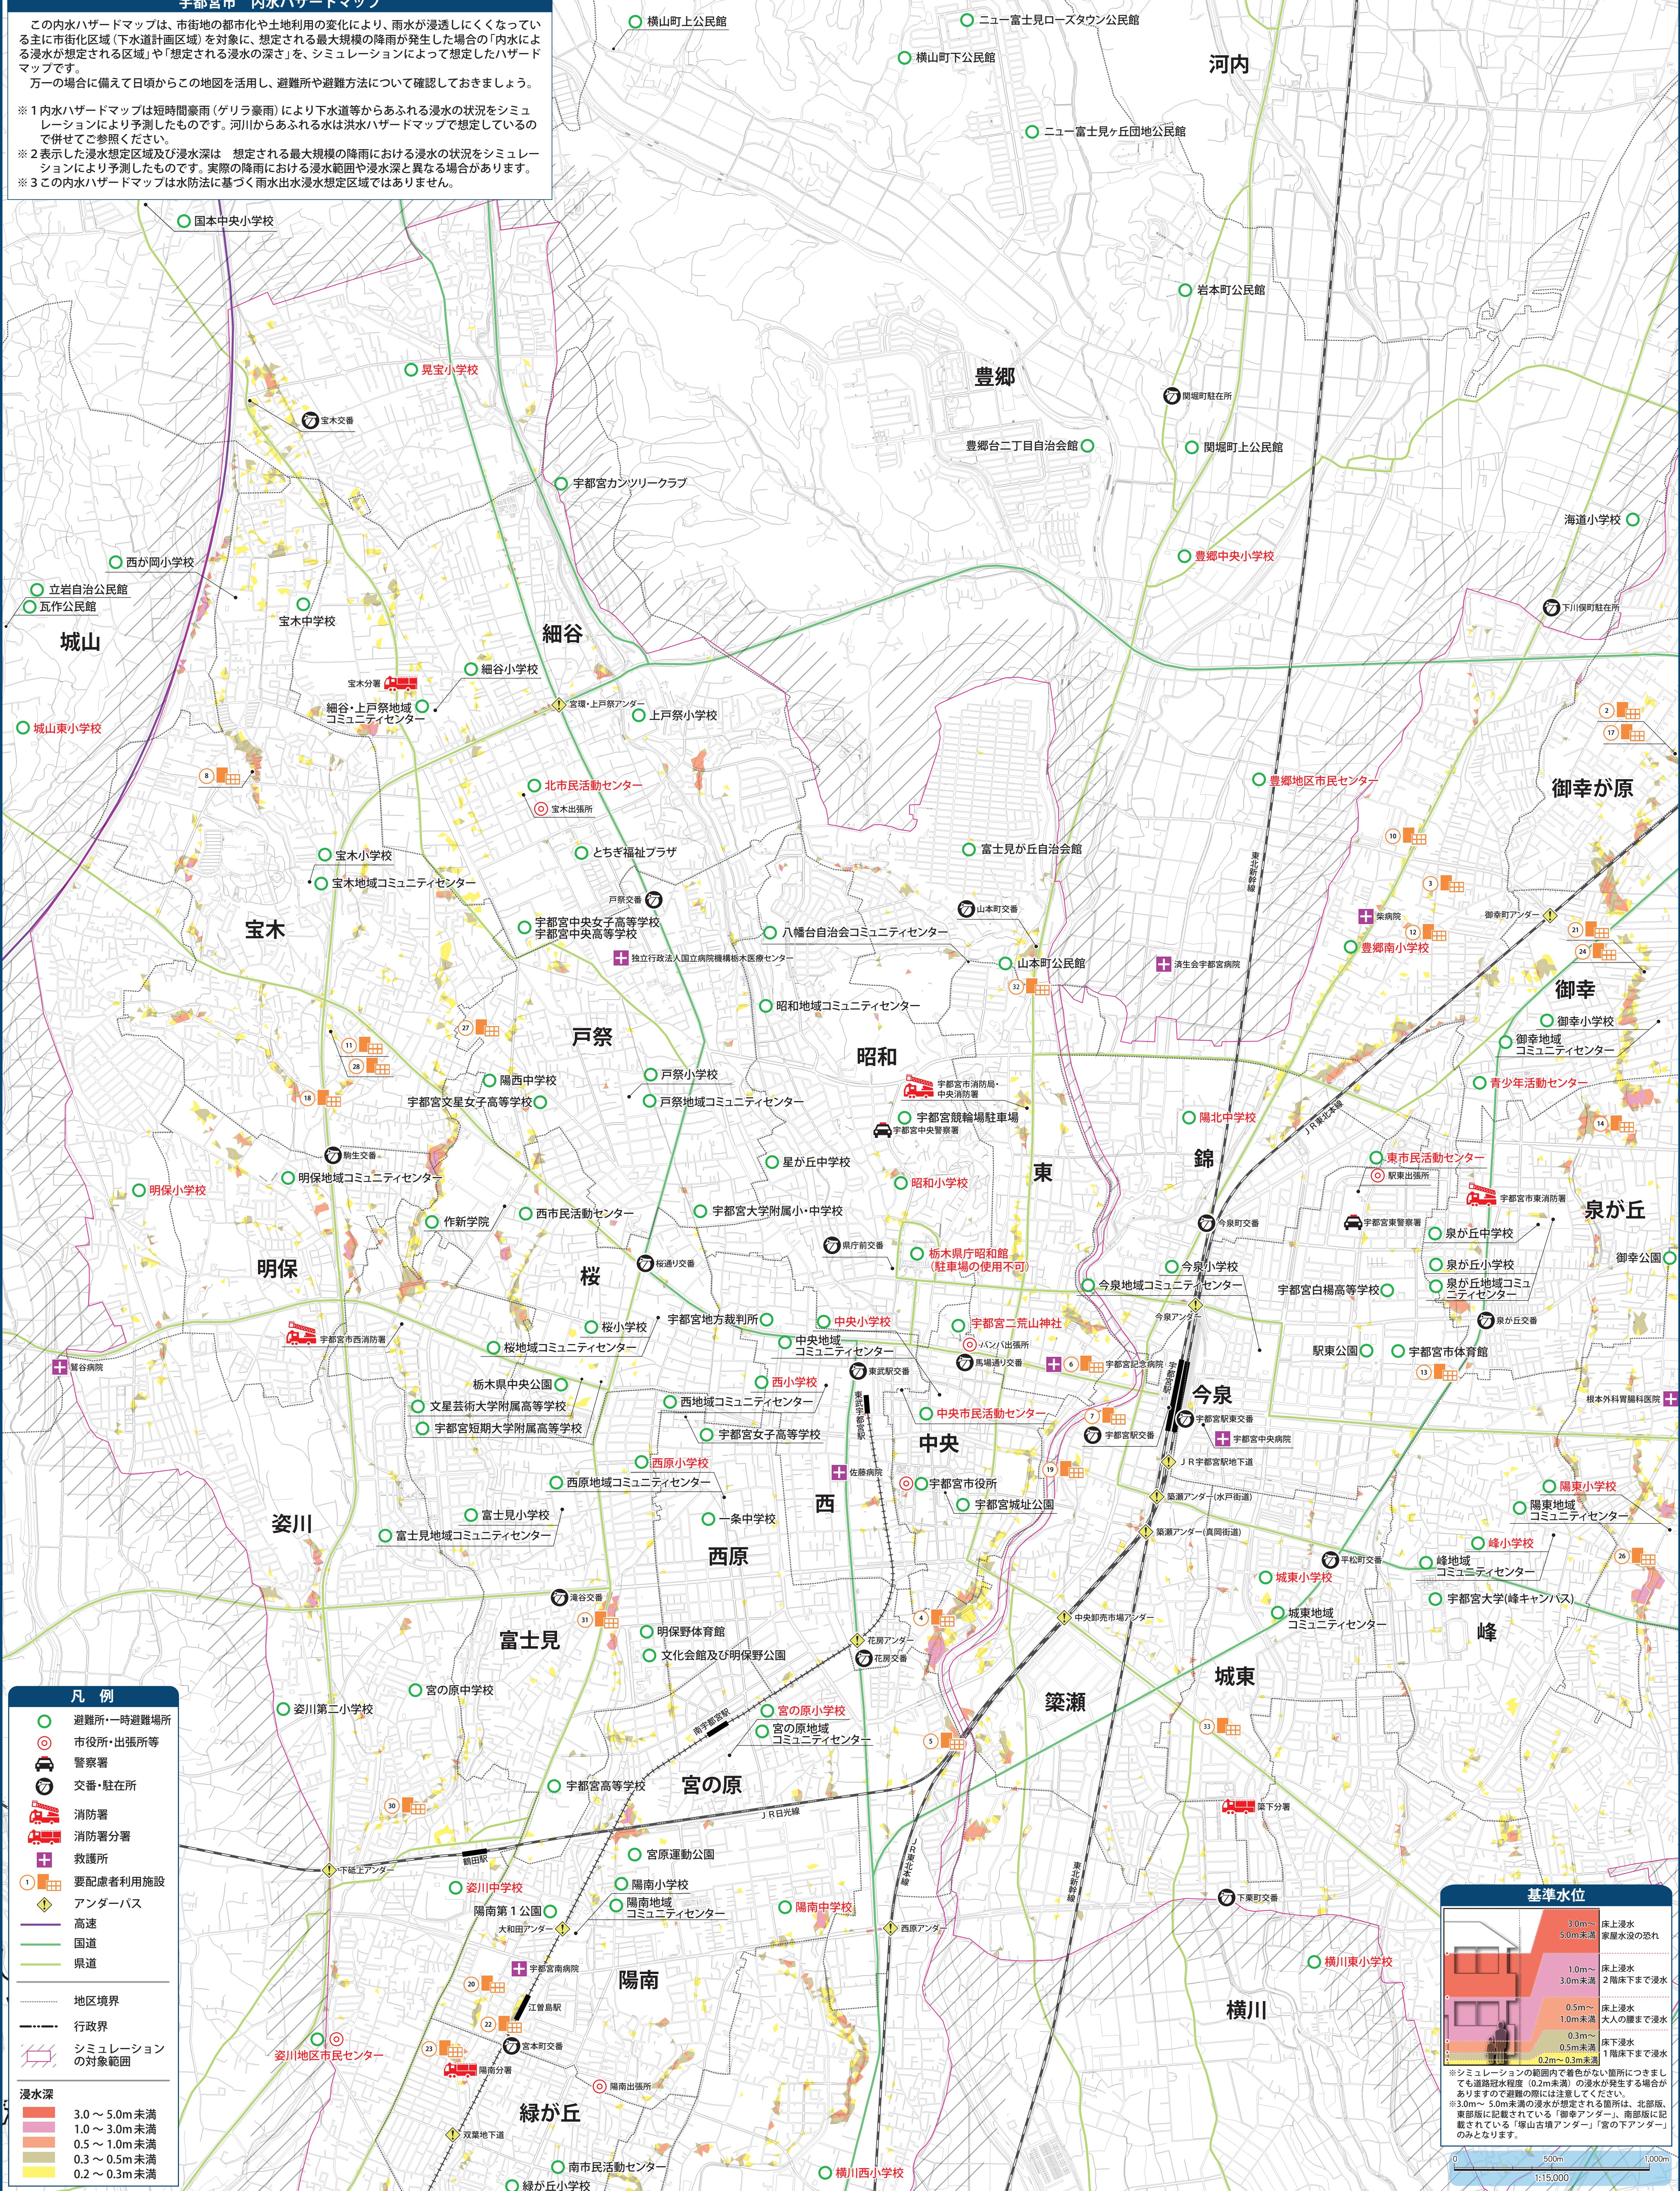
宇都宮市　内水ハザードマップ

この内水ハザードマップは、市街地の都市化や土地利用の変化により、雨水が浸透しにくくなっている主に市街化区域（下水道計画区域）を対象に、想定される最大規模の降雨が発生した場合の「内水による浸水が想定される区域」や「想定される浸水の深さ」を、シミュレーションによって想定したハザードマップです。
万一の場合に備えて日頃からこの地図を活用し、避難所や避難方法について確認しておきましょう。

※１内水ハザードマップは短時間豪雨（ゲリラ豪雨）により下水道等からあふれる浸水の状況をシミュレーションにより予測したものです。河川からあふれる水は洪水ハザードマップで想定しているので併せてご参照ください。
※２表示した浸水想定区域及び浸水深は　想定される最大規模の降雨における浸水の状況をシミュレーションにより予測したものです。実際の降雨における浸水範囲や浸水深と異なる場合があります。
※３この内水ハザードマップは水防法に基づく雨水出水浸水想定区域ではありません。

横山町上公民館
ニュー富士見ローズタウン公民館
横山町下公民館
河内
ニュー富士見ヶ丘団地公民館
国本中央小学校
岩本町公民館
豊郷
晃宝小学校
関堀町駐在所
宝木交番
豊郷台二丁目自治会館
関堀町上公民館
宇都宮カンツリークラブ
海道小学校
西が岡小学校
豊郷中央小学校
立岩自治公民館
瓦作公民館
下川俣町駐在所
宝木中学校
細谷
城山
宝木分署
細谷小学校
細谷・上戸祭地域コミュニティセンター
宮環・上戸祭アンダー
上戸祭小学校
城山東小学校
北市民活動センター
豊郷地区市民センター
御幸が原
宝木出張所
宝木小学校
とちぎ福祉プラザ
富士見が丘自治会館
宝木地域コミュニティセンター
戸祭交番
山本町交番
東北新幹線
宝木
宇都宮中央女子高等学校
宇都宮中央高等学校
八幡台自治会コミュニティセンター
栗病院
御幸町アンダー
独立行政法人国立病院機構栃木医療センター
山本町公民館
済生会宇都宮病院
豊郷南小学校
昭和地域コミュニティセンター
御幸
御幸小学校
御幸地域コミュニティセンター
戸祭
昭和
宇都宮市消防局・中央消防署
青少年活動センター
陽西中学校
戸祭小学校
宇都宮文星女子高等学校
戸祭地域コミュニティセンター
宇都宮競輪場駐車場
陽北中学校
宇都宮中央警察署
JR東北本線
錦
駒生交番
星が丘中学校
東
明保地域コミュニティセンター
明保小学校
昭和小学校
東市民活動センター
駅東出張所
宇都宮市東消防署
泉が丘
作新学院
西市民活動センター
宇都宮大学附属小・中学校
今泉町交番
宇都宮東警察署
明保
県庁前交番
栃木県庁昭和館（駐車場の使用不可）
泉が丘中学校
桜通り交番
桜
今泉小学校
泉が丘小学校
御幸公園
今泉地域コミュニティセンター
宇都宮白楊高等学校
泉が丘地域コミュニティセンター
桜小学校
宇都宮地方裁判所
中央小学校
宇都宮二荒山神社
今泉アンダー
泉が丘交番
宇都宮市西消防署
中央地域コミュニティセンター
バンバ出張所
駅東公園
宇都宮市体育館
桜地域コミュニティセンター
馬場通り交番
宇都宮記念病院
栃木県中央公園
西小学校
東武宇都宮交番
今泉
根本外科胃腸科医院
文星芸術大学附属高等学校
西地域コミュニティセンター
東武宇都宮駅
宇都宮駅東交番
中央市民活動センター
宇都宮短期大学附属高等学校
宇都宮女子高等学校
宇都宮駅交番
宇都宮中央病院
中央
JR宇都宮駅地下道
西原小学校
佐藤病院
宇都宮市役所
陽東小学校
西原地域コミュニティセンター
築瀬アンダー（水戸街道）
陽東地域コミュニティセンター
宇都宮城址公園
富士見小学校
一条中学校
西
築瀬アンダー（真岡街道）
姿川
富士見地域コミュニティセンター
西原
平松町交番
峰小学校
峰地域コミュニティセンター
城東小学校
宇都宮大学（峰キャンパス）
滝谷交番
中央卸売市場アンダー
城東地域コミュニティセンター
明保野体育館
峰
花房アンダー
富士見
文化会館及び明保野公園
花房交番
築瀬
城東
宮の原中学校
凡例
避難所・一時避難場所
市役所・出張所等
警察署
交番・駐在所
消防署
消防署分署
救護所
要配慮者利用施設
アンダーパス
高速
国道
県道
地区境界
行政界
シミュレーションの対象範囲
浸水深
3.0 ～ 5.0m未満
1.0 ～ 3.0m未満
0.5 ～ 1.0m未満
0.3 ～ 0.5m未満
0.2 ～ 0.3m未満
姿川第二小学校
宮の原小学校
宮の原地域コミュニティセンター
南宇都宮駅
宇都宮高等学校
宮の原
JR日光線
瑞穂分署
下砥上アンダー
鶴田駅
宮原運動公園
姿川中学校
陽南小学校
陽南第１公園
陽南地域コミュニティセンター
陽南中学校
西原アンダー
大和田アンダー
下栗町交番
宇都宮南病院
JR東北本線
東北新幹線
陽南
江曽島駅
宮本町交番
姿川地区市民センター
陽南分署
横川東小学校
横川
陽南出張所
緑が丘
双葉地下道
南市民活動センター
横川西小学校
緑が丘小学校
基準水位
3.0m～5.0m未満 床上浸水 家屋水没の恐れ
1.0m～3.0m未満 床上浸水 2階床下まで浸水
0.5m～1.0m未満 床上浸水 大人の腰まで浸水
0.3m～0.5m未満 床下浸水 1階床下まで浸水
0.2m～0.3m未満
※シミュレーションの範囲内で着色がない箇所につきましても道路冠水程度（0.2m未満）の浸水が発生する場合がありますので避難の際には注意してください。
※3.0m～5.0m未満の浸水が想定される箇所は、北部版、東部版に記載されている「御幸アンダー」、南部版に記載されている「塚山古墳アンダー」「宮の下アンダー」のみとなります。
0　500m　1,000m
1:15,000